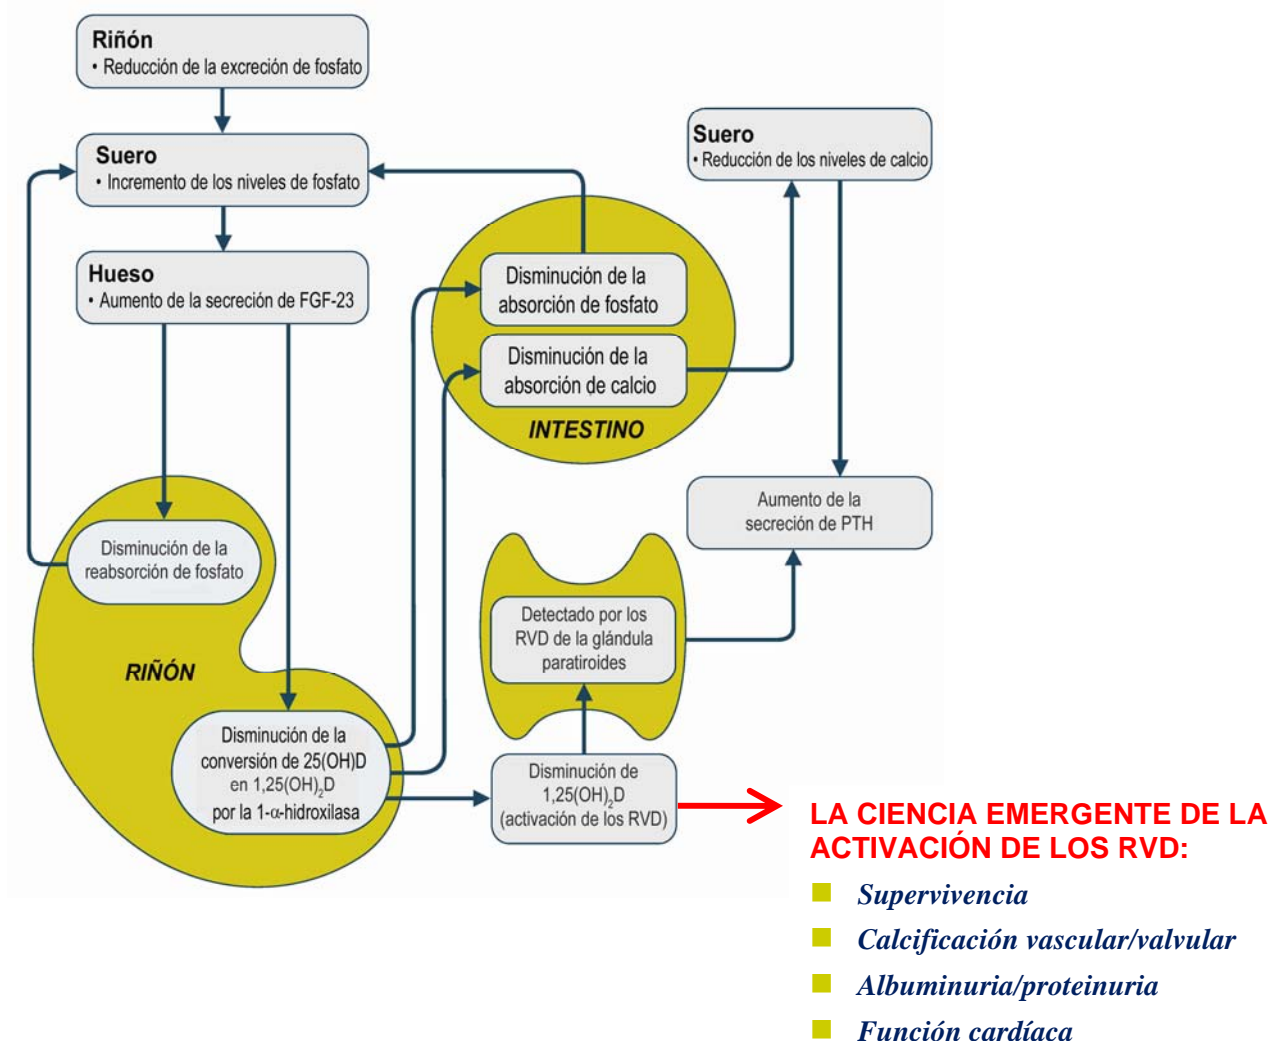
Riñón
• Reducción de la excreción de fosfato

Suero
• Incremento de los niveles de fosfato

Hueso
• Aumento de la secreción de FGF-23

Suero
• Reducción de los niveles de calcio

Disminución de la absorción de fosfato

Disminución de la absorción de calcio

INTESTINO

Aumento de la secreción de PTH

Disminución de la reabsorción de fosfato

RIÑÓN

Detectado por los RVD de la glándula paratiroides

Disminución de la conversión de 25(OH)D en $1,25(OH)_2D$ por la 1-α-hidroxilasa

Disminución de $1,25(OH)_2D$ (activación de los RVD)

LA CIENCIA EMERGENTE DE LA ACTIVACIÓN DE LOS RVD:
Supervivencia
Calcificación vascular/valvular
Albuminuria/proteinuria
Función cardíaca